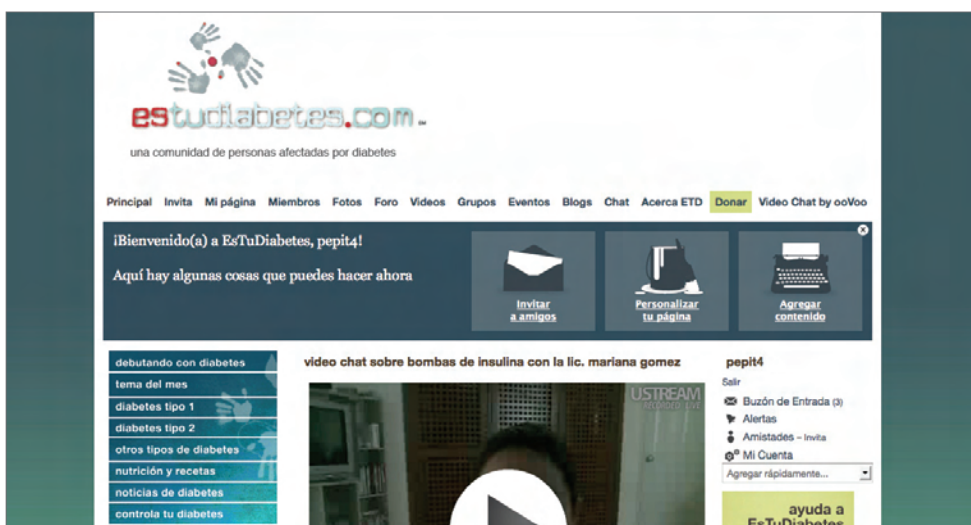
estudiabetes.com™

una comunidad de personas afectadas por diabetes

Principal Invita Mi página Miembros Fotos Foro Videos Grupos Eventos Blogs Chat Acerca ETD Donar Video Chat by ooVoo

¡Bienvenido(a) a EsTuDiabetes, pepit4!

Aquí hay algunas cosas que puedes hacer ahora

Invitar a amigos

Personalizar tu página

Agregar contenido

debutando con diabetes
tema del mes
diabetes tipo 1
diabetes tipo 2
otros tipos de diabetes
nutrición y recetas
noticias de diabetes
controla tu diabetes

video chat sobre bombas de insulina con la lic. mariana gomez

USTREAM RECORDED LIVE

pepit4
Salir
Buzón de Entrada (3)
Alertas
Amistades – Invita
Mi Cuenta
Agregar rápidamente...

ayuda a EsTuDiabetes